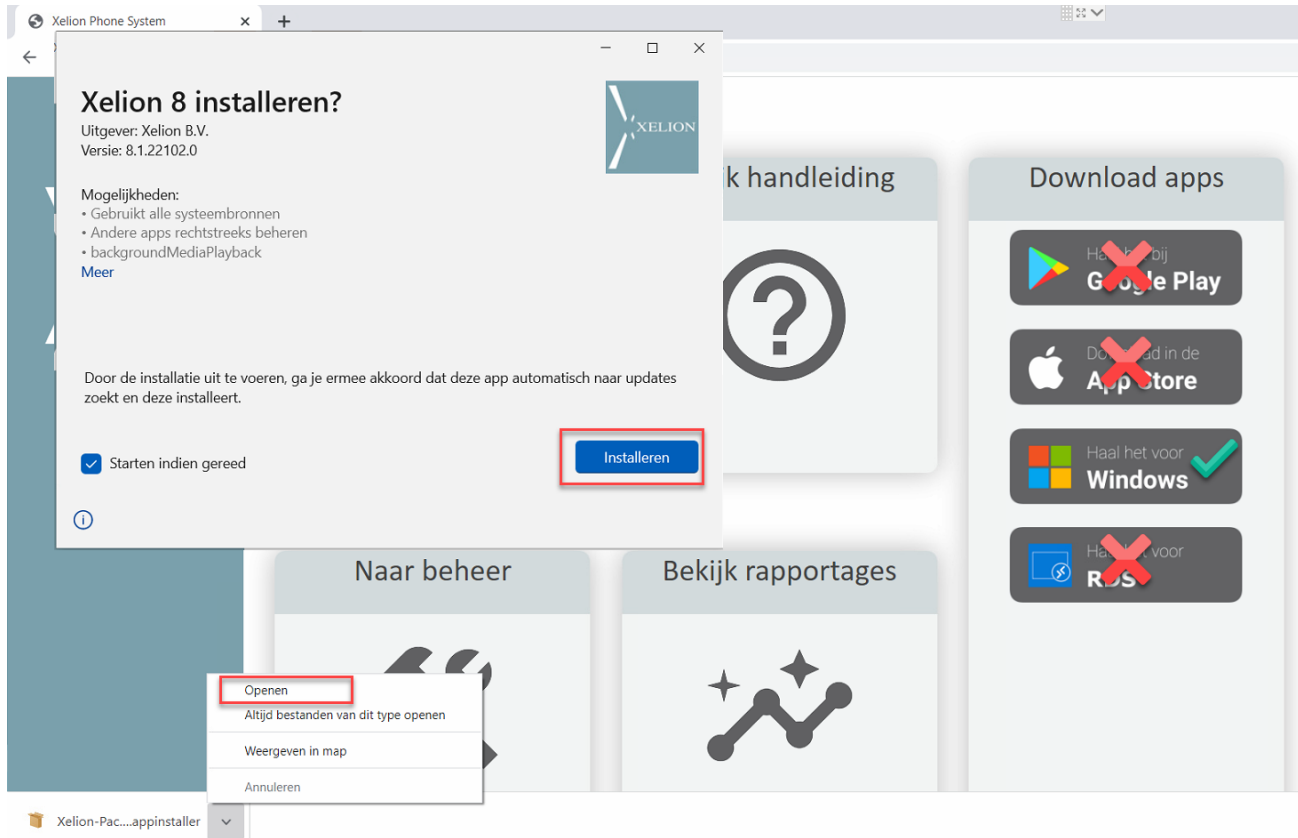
Xelion Phone System

Xelion 8 installeren?

Uitgever: Xelion B.V.
Versie: 8.1.22102.0

XELION

Mogelijkheden:
• Gebruikt alle systeembronnen
• Andere apps rechtstreeks beheren
• backgroundMediaPlayback
Meer

Door de installatie uit te voeren, ga je ermee akkoord dat deze app automatisch naar updates zoekt en deze installeert.

Starten indien gereed

Installeren

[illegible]k handleiding

Download apps

Haal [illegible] bij
G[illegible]gle Play

Do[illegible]ad in de
App Store

Haal het voor
Windows

Haa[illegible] voor
RDS

Naar beheer

Bekijk rapportages

Openen
Altijd bestanden van dit type openen
Weergeven in map
Annuleren

Xelion-Pac....appinstaller